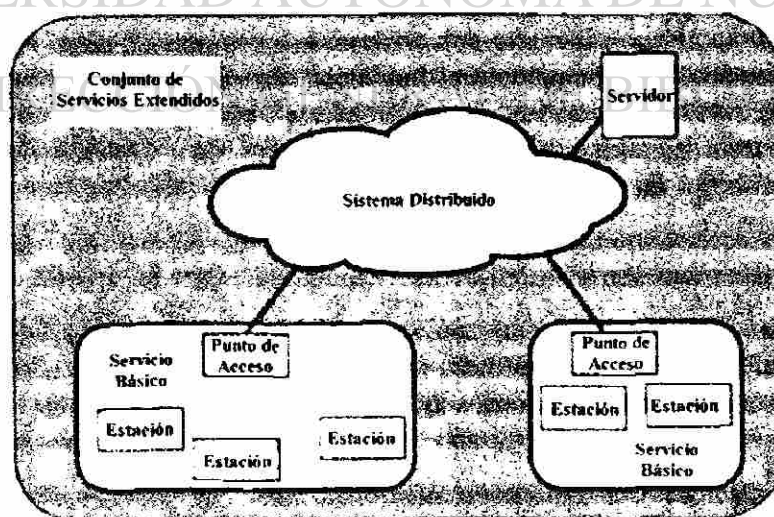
ERSIDAD AUTÓNOMA DE NU

Conjunto de Servicios Extendidos

Servidor

Sistema Distribuido

Servicio Básico

Punto de Acceso

Estación

Estación

Estación

Punto de Acceso

Estación

Estación

Servicio Básico